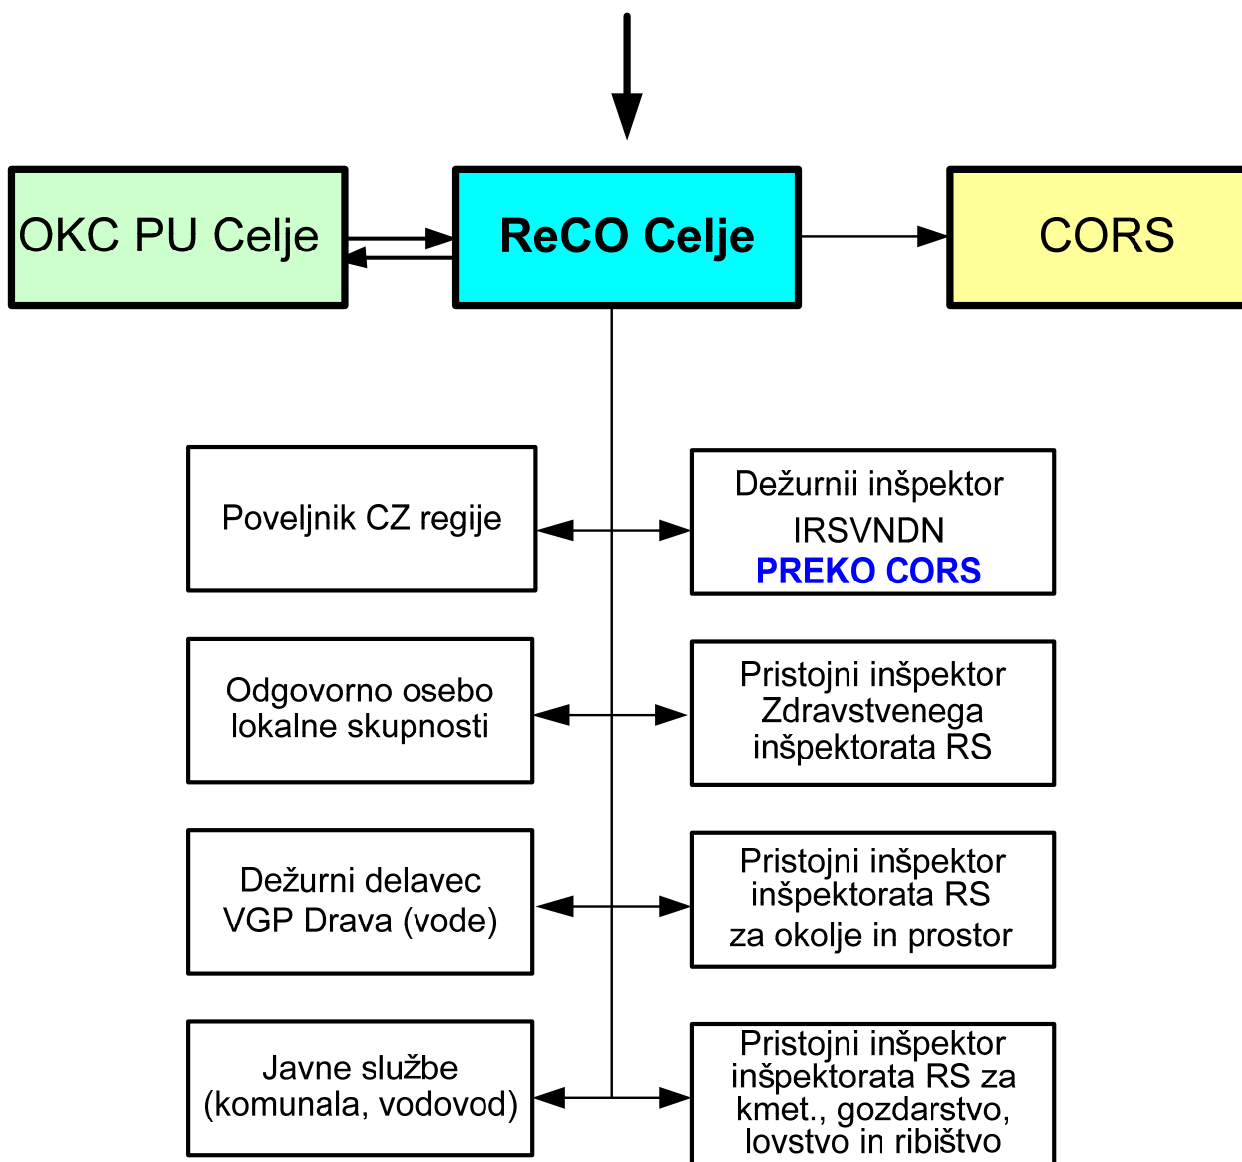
OKC PU Celje

ReCO Celje

CORS

Poveljnik CZ regije

Dežurnii inšpektor IRSVNDN PREKO CORS

Odgovorno osebo lokalne skupnosti

Pristojni inšpektor Zdravstvenega inšpektorata RS

Dežurni delavec VGP Drava (vode)

Pristojni inšpektor inšpektorata RS za okolje in prostor

Javne službe (komunala, vodovod)

Pristojni inšpektor inšpektorata RS za kmet., gozdarstvo, lovstvo in ribištvo